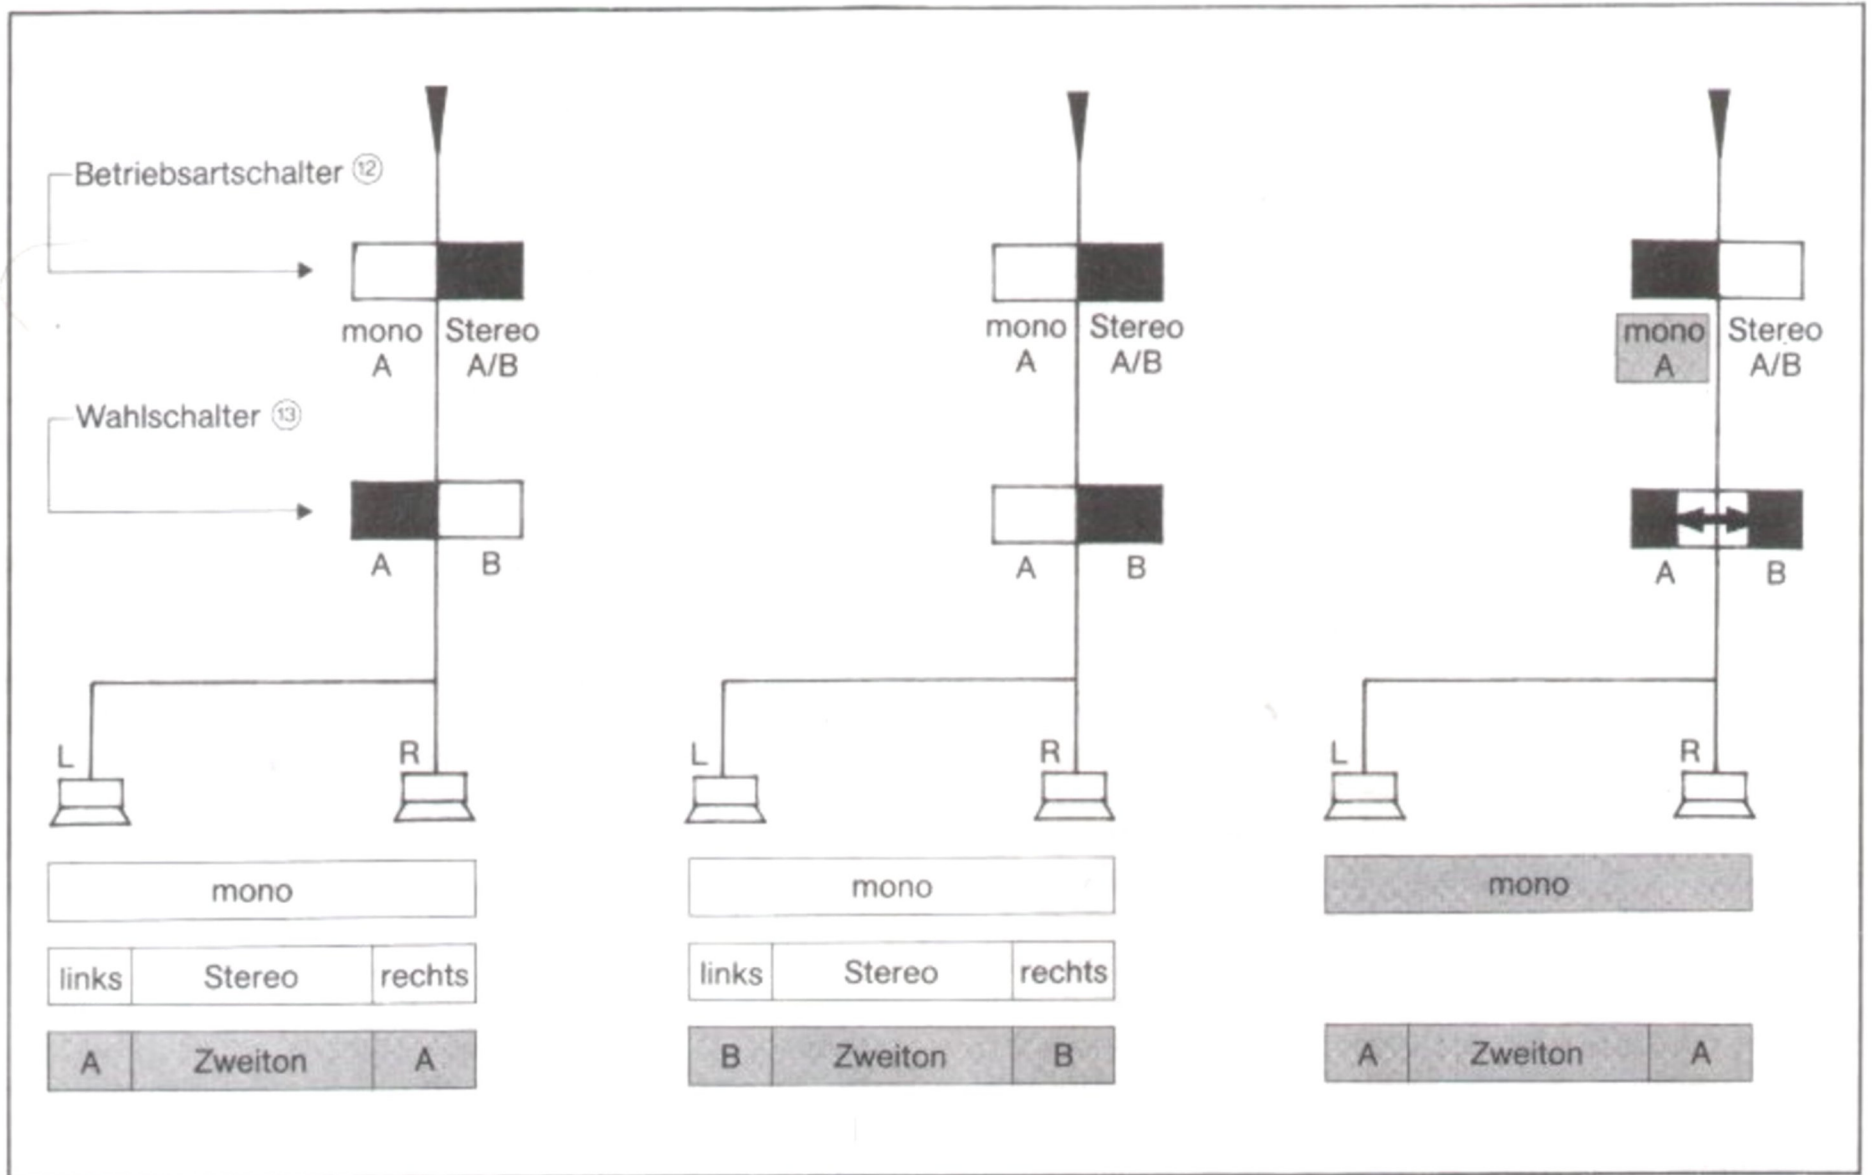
Betriebsartschalter ⑫

mono A | Stereo A/B

Wahlschalter ⑬

A B

L R

mono

| links | Stereo | rechts |
|---|---|---|
| A | Zweiton | A |

mono A | Stereo A/B

A B

L R

mono

| links | Stereo | rechts |
|---|---|---|
| B | Zweiton | B |

mono A | Stereo A/B

A B

L R

mono

| A | Zweiton | A |
|---|---|---|